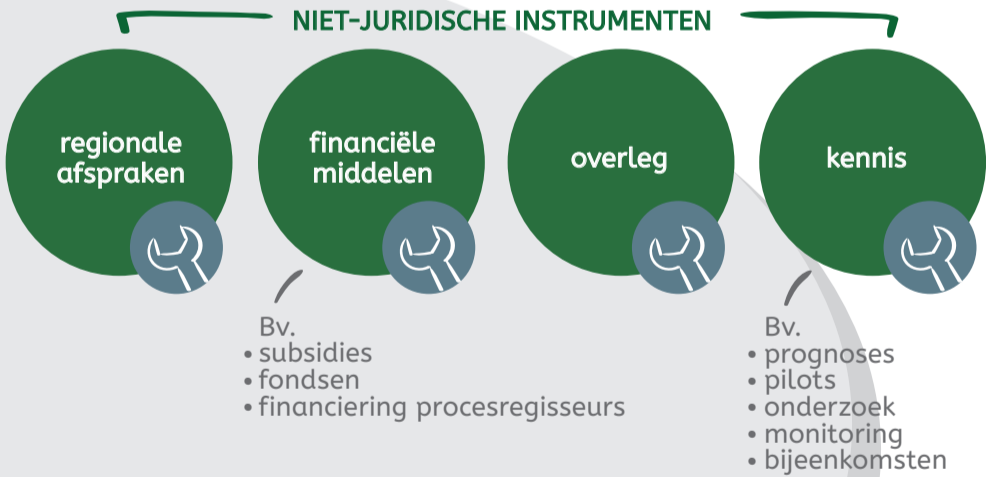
NIET-JURIDISCHE INSTRUMENTEN

regionale afspraken

financiële middelen

overleg

kennis

Bv.
• subsidies
• fondsen
• financiering procesregisseurs

Bv.
• prognoses
• pilots
• onderzoek
• monitoring
• bijeenkomsten